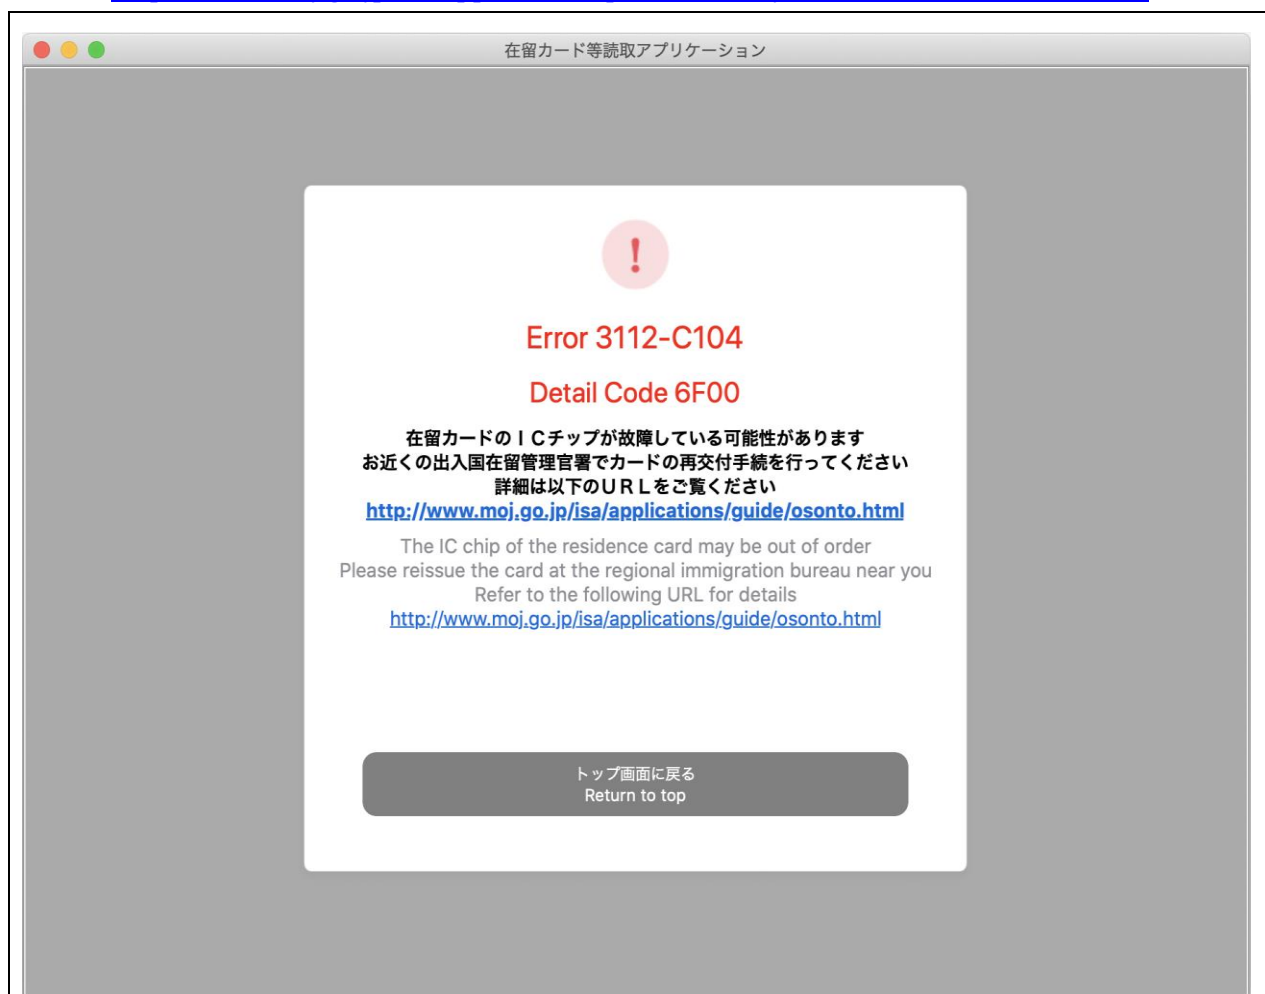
在留カード等読取アプリケーション

!

Error 3112-C104

Detail Code 6F00

在留カードのＩＣチップが故障している可能性があります
お近くの出入国在留管理官署でカードの再交付手続を行ってください
詳細は以下のＵＲＬをご覧ください
http://www.moj.go.jp/isa/applications/guide/osonto.html

The IC chip of the residence card may be out of order
Please reissue the card at the regional immigration bureau near you
Refer to the following URL for details
http://www.moj.go.jp/isa/applications/guide/osonto.html

トップ画面に戻る
Return to top